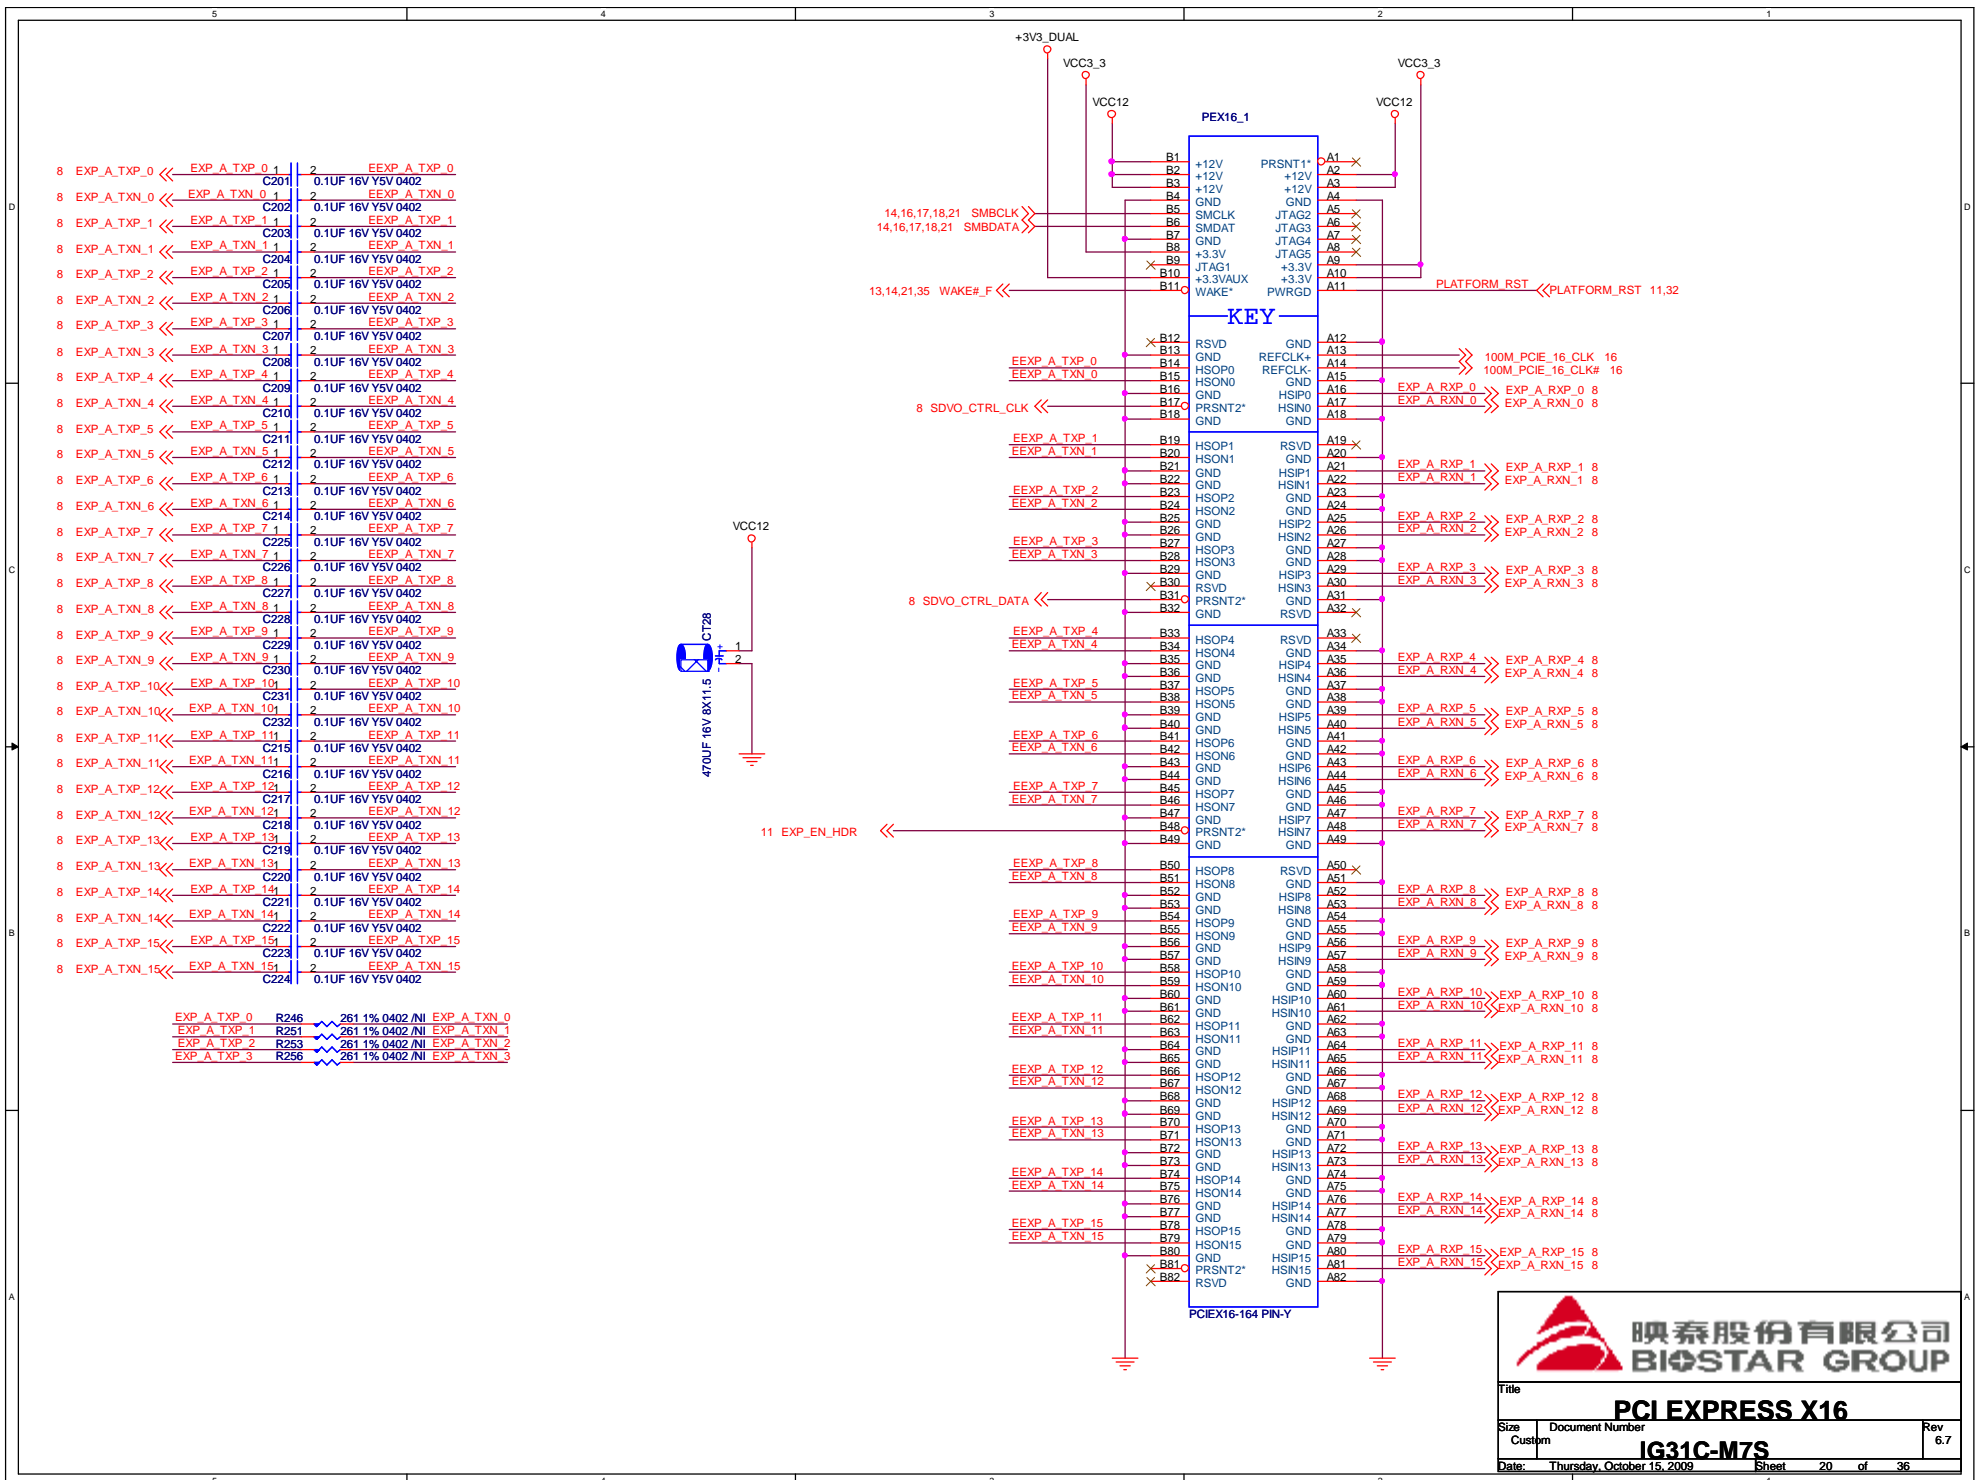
5 4 3 2 1

D C B A

+3V3_DUAL
VCC3_3
VCC12
VCC3_3
VCC12
PEX16_1

8 EXP_A_TXP_0 EEXP_A_TXP_0 1 2 EEXP_A_TXP_0 C201 0.1UF 16V Y5V 0402
8 EXP_A_TXN_0 EEXP_A_TXN_0 1 2 EEXP_A_TXN_0 C202 0.1UF 16V Y5V 0402
8 EXP_A_TXP_1 EEXP_A_TXP_1 1 2 EEXP_A_TXP_1 C203 0.1UF 16V Y5V 0402
8 EXP_A_TXN_1 EEXP_A_TXN_1 1 2 EEXP_A_TXN_1 C204 0.1UF 16V Y5V 0402
8 EXP_A_TXP_2 EEXP_A_TXP_2 1 2 EEXP_A_TXP_2 C205 0.1UF 16V Y5V 0402
8 EXP_A_TXN_2 EEXP_A_TXN_2 1 2 EEXP_A_TXN_2 C206 0.1UF 16V Y5V 0402
8 EXP_A_TXP_3 EEXP_A_TXP_3 1 2 EEXP_A_TXP_3 C207 0.1UF 16V Y5V 0402
8 EXP_A_TXN_3 EEXP_A_TXN_3 1 2 EEXP_A_TXN_3 C208 0.1UF 16V Y5V 0402
8 EXP_A_TXP_4 EEXP_A_TXP_4 1 2 EEXP_A_TXP_4 C209 0.1UF 16V Y5V 0402
8 EXP_A_TXN_4 EEXP_A_TXN_4 1 2 EEXP_A_TXN_4 C210 0.1UF 16V Y5V 0402
8 EXP_A_TXP_5 EEXP_A_TXP_5 1 2 EEXP_A_TXP_5 C211 0.1UF 16V Y5V 0402
8 EXP_A_TXN_5 EEXP_A_TXN_5 1 2 EEXP_A_TXN_5 C212 0.1UF 16V Y5V 0402
8 EXP_A_TXP_6 EEXP_A_TXP_6 1 2 EEXP_A_TXP_6 C213 0.1UF 16V Y5V 0402
8 EXP_A_TXN_6 EEXP_A_TXN_6 1 2 EEXP_A_TXN_6 C214 0.1UF 16V Y5V 0402
8 EXP_A_TXP_7 EEXP_A_TXP_7 1 2 EEXP_A_TXP_7 C225 0.1UF 16V Y5V 0402
8 EXP_A_TXN_7 EEXP_A_TXN_7 1 2 EEXP_A_TXN_7 C226 0.1UF 16V Y5V 0402
8 EXP_A_TXP_8 EEXP_A_TXP_8 1 2 EEXP_A_TXP_8 C227 0.1UF 16V Y5V 0402
8 EXP_A_TXN_8 EEXP_A_TXN_8 1 2 EEXP_A_TXN_8 C228 0.1UF 16V Y5V 0402
8 EXP_A_TXP_9 EEXP_A_TXP_9 1 2 EEXP_A_TXP_9 C229 0.1UF 16V Y5V 0402
8 EXP_A_TXN_9 EEXP_A_TXN_9 1 2 EEXP_A_TXN_9 C230 0.1UF 16V Y5V 0402
8 EXP_A_TXP_10 EEXP_A_TXP_10 1 2 EEXP_A_TXP_10 C231 0.1UF 16V Y5V 0402
8 EXP_A_TXN_10 EEXP_A_TXN_10 1 2 EEXP_A_TXN_10 C232 0.1UF 16V Y5V 0402
8 EXP_A_TXP_11 EEXP_A_TXP_11 1 2 EEXP_A_TXP_11 C215 0.1UF 16V Y5V 0402
8 EXP_A_TXN_11 EEXP_A_TXN_11 1 2 EEXP_A_TXN_11 C216 0.1UF 16V Y5V 0402
8 EXP_A_TXP_12 EEXP_A_TXP_12 1 2 EEXP_A_TXP_12 C217 0.1UF 16V Y5V 0402
8 EXP_A_TXN_12 EEXP_A_TXN_12 1 2 EEXP_A_TXN_12 C218 0.1UF 16V Y5V 0402
8 EXP_A_TXP_13 EEXP_A_TXP_13 1 2 EEXP_A_TXP_13 C219 0.1UF 16V Y5V 0402
8 EXP_A_TXN_13 EEXP_A_TXN_13 1 2 EEXP_A_TXN_13 C220 0.1UF 16V Y5V 0402
8 EXP_A_TXP_14 EEXP_A_TXP_14 1 2 EEXP_A_TXP_14 C221 0.1UF 16V Y5V 0402
8 EXP_A_TXN_14 EEXP_A_TXN_14 1 2 EEXP_A_TXN_14 C222 0.1UF 16V Y5V 0402
8 EXP_A_TXP_15 EEXP_A_TXP_15 1 2 EEXP_A_TXP_15 C223 0.1UF 16V Y5V 0402
8 EXP_A_TXN_15 EEXP_A_TXN_15 1 2 EEXP_A_TXN_15 C224 0.1UF 16V Y5V 0402

EXP_A_TXP_0 R246 261 1% 0402 /NI EXP_A_TXN_0
EXP_A_TXP_1 R251 261 1% 0402 /NI EXP_A_TXN_1
EXP_A_TXP_2 R253 261 1% 0402 /NI EXP_A_TXN_2
EXP_A_TXP_3 R256 261 1% 0402 /NI EXP_A_TXN_3

VCC12
CT28 1 2 470UF 16V 8X11.5

14,16,17,18,21 SMBCLK
14,16,17,18,21 SMBDATA
13,14,21,35 WAKE#_F
PLATFORM_RST PLATFORM_RST 11,32
100M_PCIE_16_CLK 16
100M_PCIE_16_CLK# 16
8 SDVO_CTRL_CLK
8 SDVO_CTRL_DATA
11 EXP_EN_HDR

B1 +12V PRSNT1* A1
B2 +12V +12V A2
B3 +12V +12V A3
B4 GND GND A4
B5 SMCLK JTAG2 A5
B6 SMDAT JTAG3 A6
B7 GND JTAG4 A7
B8 +3.3V JTAG5 A8
B9 JTAG1 +3.3V A9
B10 +3.3VAUX +3.3V A10
B11 WAKE* PWRGD A11
KEY
B12 RSVD GND A12
B13 GND REFCLK+ A13
B14 HSOP0 REFCLK- A14
B15 HSON0 GND A15
B16 GND HSIP0 A16
B17 PRSNT2* HSIN0 A17
B18 GND GND A18
B19 HSOP1 RSVD A19
B20 HSON1 GND A20
B21 GND HSIP1 A21
B22 GND HSIN1 A22
B23 HSOP2 GND A23
B24 HSON2 GND A24
B25 GND HSIP2 A25
B26 GND HSIN2 A26
B27 HSOP3 GND A27
B28 HSON3 GND A28
B29 GND HSIP3 A29
B30 RSVD HSIN3 A30
B31 PRSNT2* GND A31
B32 GND RSVD A32
B33 HSOP4 RSVD A33
B34 HSON4 GND A34
B35 GND HSIP4 A35
B36 GND HSIN4 A36
B37 HSOP5 GND A37
B38 HSON5 GND A38
B39 GND HSIP5 A39
B40 GND HSIN5 A40
B41 HSOP6 GND A41
B42 HSON6 GND A42
B43 GND HSIP6 A43
B44 GND HSIN6 A44
B45 HSOP7 GND A45
B46 HSON7 GND A46
B47 GND HSIP7 A47
B48 PRSNT2* HSIN7 A48
B49 GND GND A49
B50 HSOP8 RSVD A50
B51 HSON8 GND A51
B52 GND HSIP8 A52
B53 GND HSIN8 A53
B54 HSOP9 GND A54
B55 HSON9 GND A55
B56 GND HSIP9 A56
B57 GND HSIN9 A57
B58 HSOP10 GND A58
B59 HSON10 GND A59
B60 GND HSIP10 A60
B61 GND HSIN10 A61
B62 HSOP11 GND A62
B63 HSON11 GND A63
B64 GND HSIP11 A64
B65 GND HSIN11 A65
B66 HSOP12 GND A66
B67 HSON12 GND A67
B68 GND HSIP12 A68
B69 GND HSIN12 A69
B70 HSOP13 GND A70
B71 HSON13 GND A71
B72 GND HSIP13 A72
B73 GND HSIN13 A73
B74 HSOP14 GND A74
B75 HSON14 GND A75
B76 GND HSIP14 A76
B77 GND HSIN14 A77
B78 HSOP15 GND A78
B79 HSON15 GND A79
B80 GND HSIP15 A80
B81 PRSNT2* HSIN15 A81
B82 RSVD GND A82
PCIEX16-164 PIN-Y

EEXP_A_TXP_0 EEXP_A_TXN_0
EEXP_A_TXP_1 EEXP_A_TXN_1
EEXP_A_TXP_2 EEXP_A_TXN_2
EEXP_A_TXP_3 EEXP_A_TXN_3
EEXP_A_TXP_4 EEXP_A_TXN_4
EEXP_A_TXP_5 EEXP_A_TXN_5
EEXP_A_TXP_6 EEXP_A_TXN_6
EEXP_A_TXP_7 EEXP_A_TXN_7
EEXP_A_TXP_8 EEXP_A_TXN_8
EEXP_A_TXP_9 EEXP_A_TXN_9
EEXP_A_TXP_10 EEXP_A_TXN_10
EEXP_A_TXP_11 EEXP_A_TXN_11
EEXP_A_TXP_12 EEXP_A_TXN_12
EEXP_A_TXP_13 EEXP_A_TXN_13
EEXP_A_TXP_14 EEXP_A_TXN_14
EEXP_A_TXP_15 EEXP_A_TXN_15

EXP_A_RXP_0 EXP_A_RXP_0 8 EXP_A_RXN_0 EXP_A_RXN_0 8
EXP_A_RXP_1 EXP_A_RXP_1 8 EXP_A_RXN_1 EXP_A_RXN_1 8
EXP_A_RXP_2 EXP_A_RXP_2 8 EXP_A_RXN_2 EXP_A_RXN_2 8
EXP_A_RXP_3 EXP_A_RXP_3 8 EXP_A_RXN_3 EXP_A_RXN_3 8
EXP_A_RXP_4 EXP_A_RXP_4 8 EXP_A_RXN_4 EXP_A_RXN_4 8
EXP_A_RXP_5 EXP_A_RXP_5 8 EXP_A_RXN_5 EXP_A_RXN_5 8
EXP_A_RXP_6 EXP_A_RXP_6 8 EXP_A_RXN_6 EXP_A_RXN_6 8
EXP_A_RXP_7 EXP_A_RXP_7 8 EXP_A_RXN_7 EXP_A_RXN_7 8
EXP_A_RXP_8 EXP_A_RXP_8 8 EXP_A_RXN_8 EXP_A_RXN_8 8
EXP_A_RXP_9 EXP_A_RXP_9 8 EXP_A_RXN_9 EXP_A_RXN_9 8
EXP_A_RXP_10 EXP_A_RXP_10 8 EXP_A_RXN_10 EXP_A_RXN_10 8
EXP_A_RXP_11 EXP_A_RXP_11 8 EXP_A_RXN_11 EXP_A_RXN_11 8
EXP_A_RXP_12 EXP_A_RXP_12 8 EXP_A_RXN_12 EXP_A_RXN_12 8
EXP_A_RXP_13 EXP_A_RXP_13 8 EXP_A_RXN_13 EXP_A_RXN_13 8
EXP_A_RXP_14 EXP_A_RXP_14 8 EXP_A_RXN_14 EXP_A_RXN_14 8
EXP_A_RXP_15 EXP_A_RXP_15 8 EXP_A_RXN_15 EXP_A_RXN_15 8

映泰股份有限公司
BIOSTAR GROUP
Title
PCI EXPRESS X16
Size Custom Document Number IG31C-M7S Rev 6.7
Date: Thursday, October 15, 2009 Sheet 20 of 36